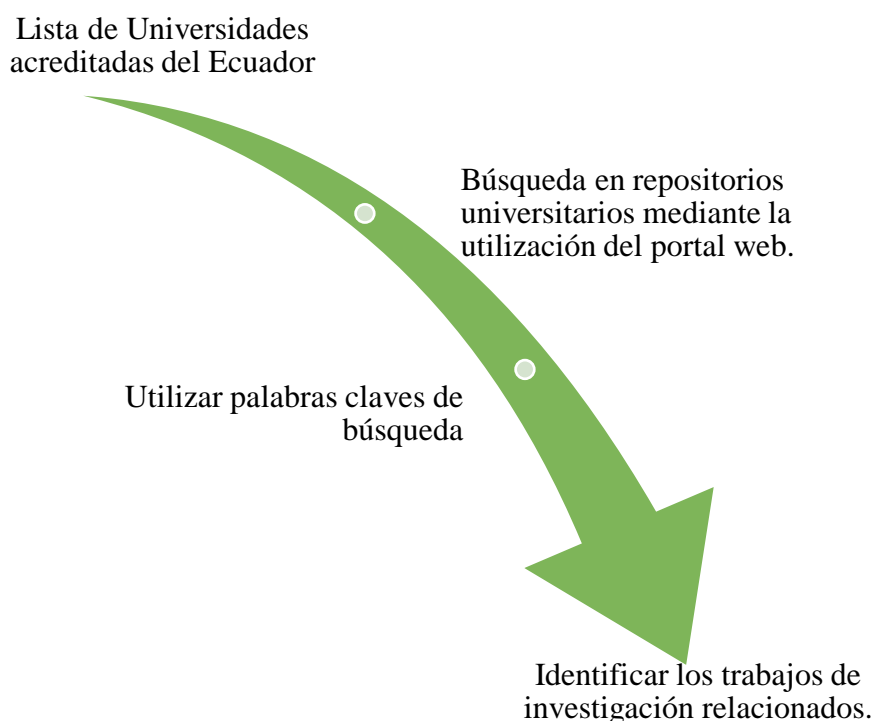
Lista de Universidades acreditadas del Ecuador

Búsqueda en repositorios universitarios mediante la utilización del portal web.

Utilizar palabras claves de búsqueda

Identificar los trabajos de investigación relacionados.